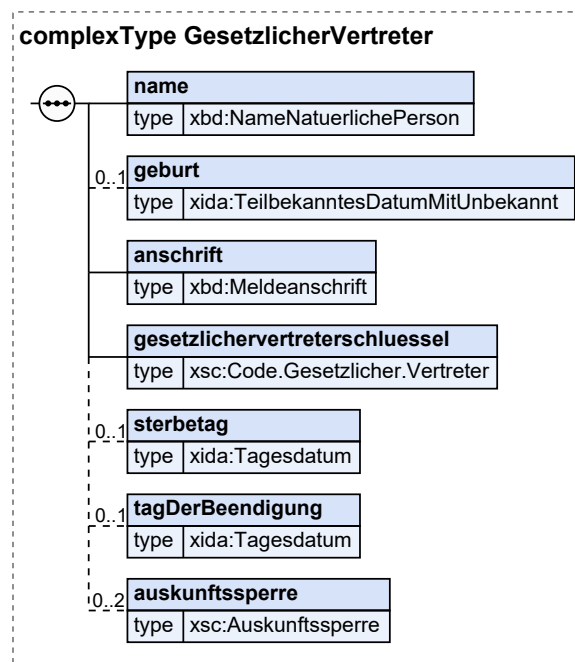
complexType GesetzlicherVertreter

name
type xbd:NameNatuerlichePerson

0..1 geburt
type xida:TeilbekanntesDatumMitUnbekannt

anschrift
type xbd:Meldeanschrift

gesetzlichervertreterschluessel
type xsc:Code.Gesetzlicher.Vertreter

0..1 sterbetag
type xida:Tagesdatum

0..1 tagDerBeendigung
type xida:Tagesdatum

0..2 auskunftssperre
type xsc:Auskunftssperre